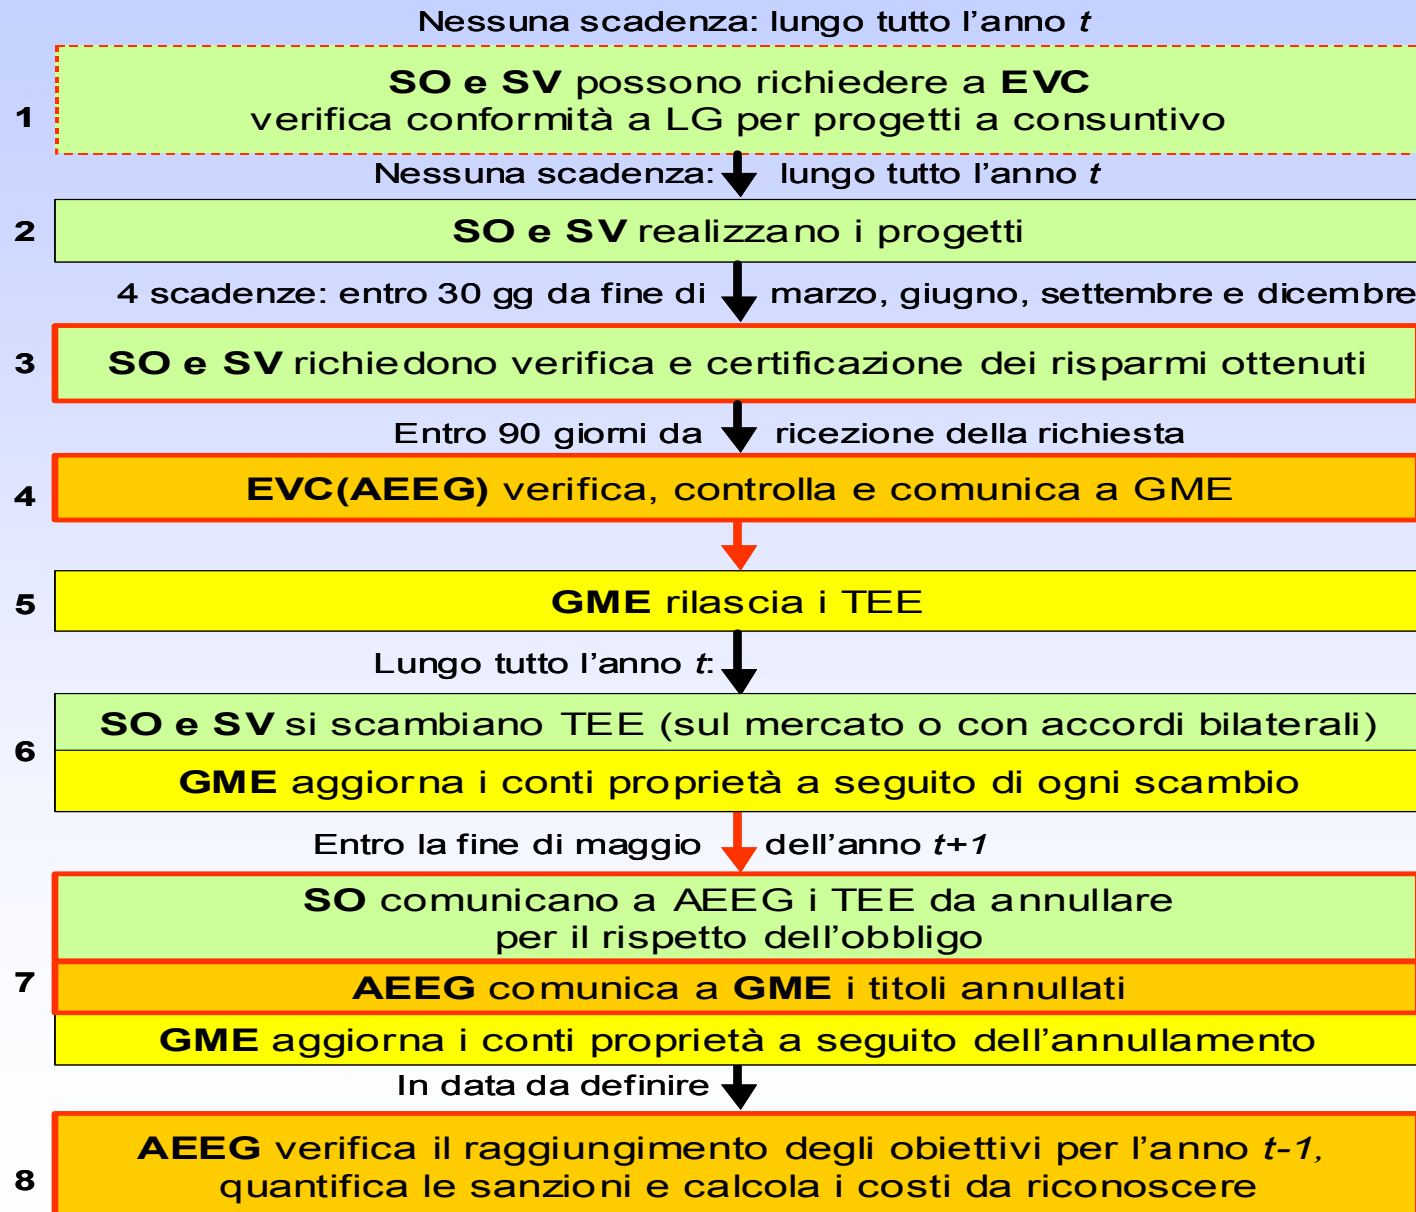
Nessuna scadenza: lungo tutto l’anno t

1

SO e SV possono richiedere a EVC verifica conformità a LG per progetti a consuntivo

Nessuna scadenza: lungo tutto l’anno t

2

SO e SV realizzano i progetti

4 scadenze: entro 30 gg da fine di marzo, giugno, settembre e dicembre

3

SO e SV richiedono verifica e certificazione dei risparmi ottenuti

Entro 90 giorni da ricezione della richiesta

4

EVC(AEEG) verifica, controlla e comunica a GME

5

GME rilascia i TEE

Lungo tutto l’anno t:

6

SO e SV si scambiano TEE (sul mercato o con accordi bilaterali)

GME aggiorna i conti proprietà a seguito di ogni scambio

Entro la fine di maggio dell’anno t+1

7

SO comunicano a AEEG i TEE da annullare per il rispetto dell’obbligo

AEEG comunica a GME i titoli annullati

GME aggiorna i conti proprietà a seguito dell’annullamento

In data da definire

8

AEEG verifica il raggiungimento degli obiettivi per l’anno t-1, quantifica le sanzioni e calcola i costi da riconoscere